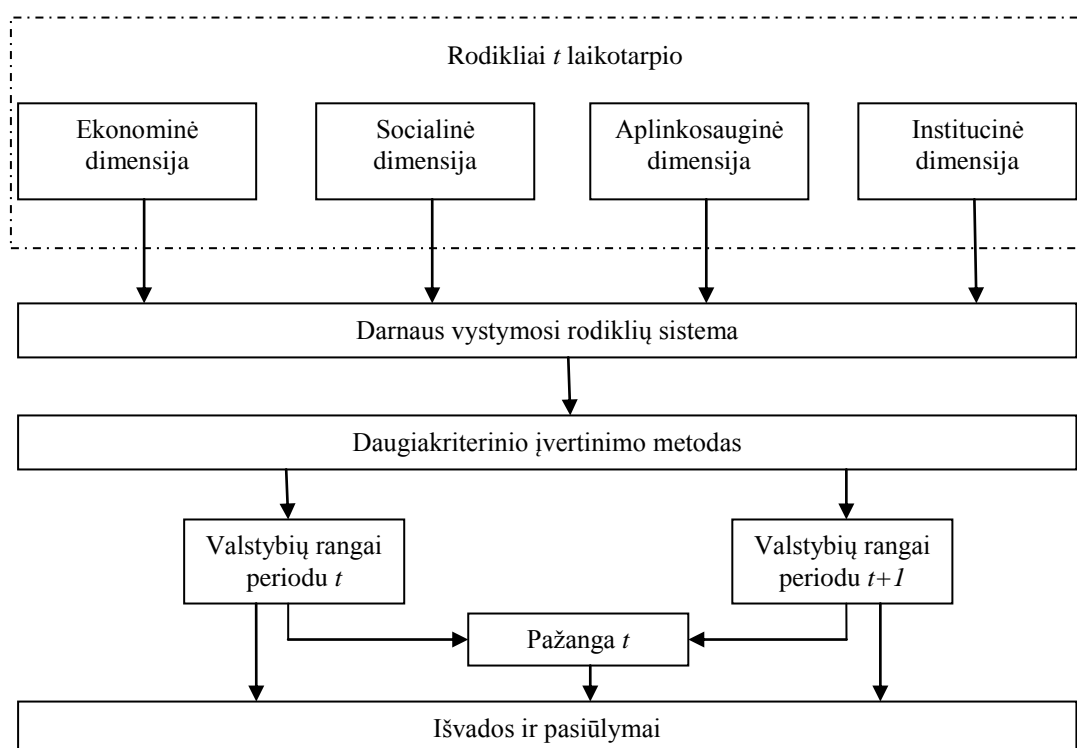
Rodikliai $t$ laikotarpio

Ekonominė dimensija

Socialinė dimensija

Aplinkosauginė dimensija

Institucinė dimensija

Darnaus vystymosi rodiklių sistema

Daugiakriterinio įvertinimo metodas

Valstybių rangai periodu $t$

Valstybių rangai periodu $t+1$

Pažanga $t$

Išvados ir pasiūlymai